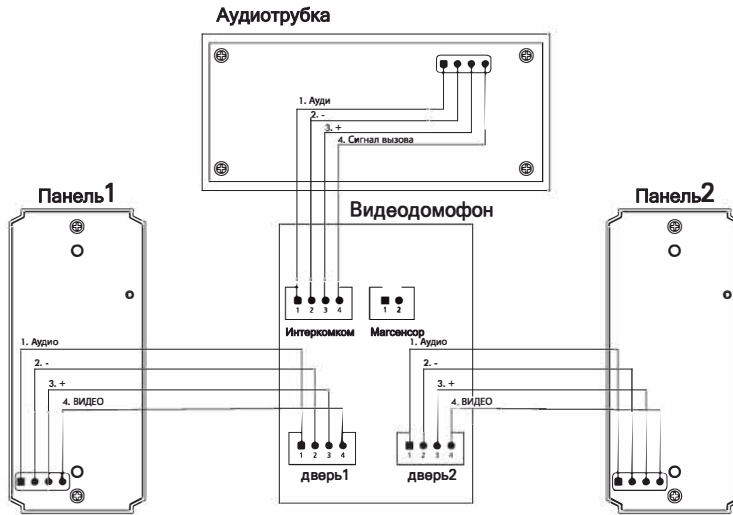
Аудиотрубка

1. Ауди
2. -
3. +
4. Сигнал вызова

Панель1

Видеодомофон

Панель2

1 2 3 4
Интеркомком

1 2
Магсенсор

1. Аудио
2. -
3. +
4. ВИДЕО

1. Аудио
2. -
3. +
4. ВИДЕО

1 2 3 4
дверь1

1 2 3 4
дверь2